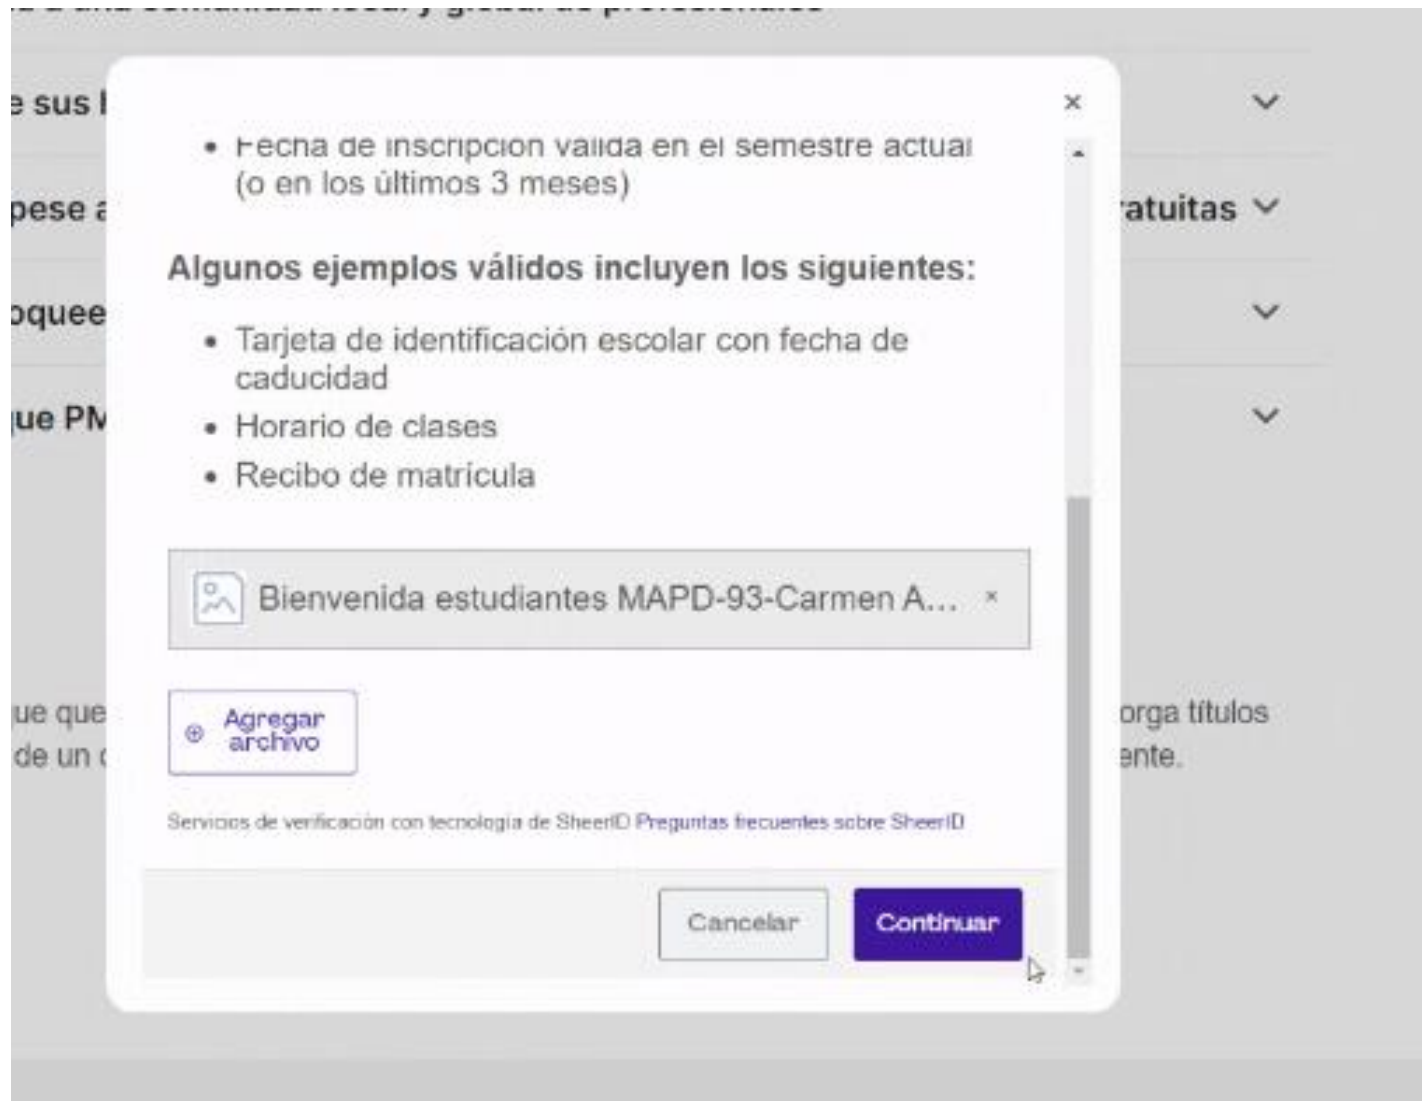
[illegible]

e sus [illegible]

pese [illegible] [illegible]atuitas

oquee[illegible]

ue PM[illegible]

ue que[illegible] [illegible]orga títulos
de un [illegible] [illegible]ente.

×

• Fecha de inscripción válida en el semestre actual (o en los últimos 3 meses)

Algunos ejemplos válidos incluyen los siguientes:

• Tarjeta de identificación escolar con fecha de caducidad
• Horario de clases
• Recibo de matrícula

Bienvenida estudiantes MAPD-93-Carmen A... ×

Agregar archivo

Servicios de verificación con tecnología de SheerID Preguntas frecuentes sobre SheerID

Cancelar

Continuar